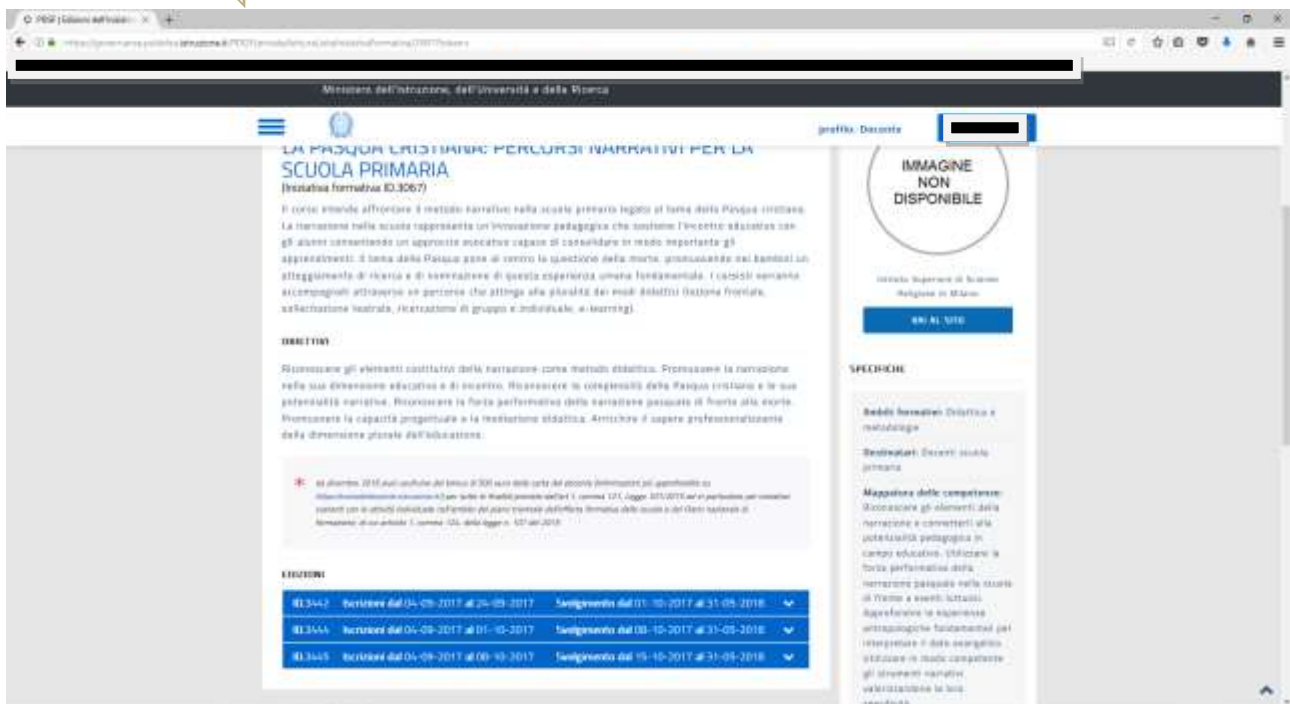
Ministero dell'Istruzione, dell'Università e della Ricerca

profilo: Docente

LA PASQUA CRISTIANA: PERCORSI NARRATIVI PER LA SCUOLA PRIMARIA
(Iniziativa formativa ID.3067)

Il corso intende affrontare il metodo narrativo nella scuola primaria legato al tema della Pasqua cristiana. La narrazione nella scuola rappresenta un'innovazione pedagogica che sostiene l'incontro educativo con gli alunni consentendo un approccio educativo capace di consolidare in modo importante gli apprendimenti. Il tema della Pasqua pone al centro la questione della morte, promuovendo nei bambini un atteggiamento di ricerca e di esemplazione di questa esperienza umana fondamentale. I corsisti verranno accompagnati attraverso un percorso che attinge alla pluralità dei modi didattici (lezione frontale, sollecitazione teatrale, ricercazione di gruppo e individuale, e-learning).

OBIETTIVI

Riconoscere gli elementi costitutivi della narrazione come metodo didattico. Promuovere la narrazione nella sua dimensione educativa e di incontro. Riconoscere la complessità della Pasqua cristiana e le sue potenzialità narrative. Riconoscere la forza performativa della narrazione pasquale di fronte alla morte. Promuovere la capacità progettuale e la mediazione didattica. Arricchire il sapere professionalizzante della dimensione plurale dell'educazione.

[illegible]

EDIZIONI

| ID.3442 | Iscrizioni dal 04-09-2017 al 24-09-2017 | Svolgimento dal 01-10-2017 al 31-05-2018 |
|---|---|---|
| ID.3444 | Iscrizioni dal 04-09-2017 al 01-10-2017 | Svolgimento dal 08-10-2017 al 31-05-2018 |
| ID.3445 | Iscrizioni dal 04-09-2017 al 08-10-2017 | Svolgimento dal 15-10-2017 al 31-05-2018 |

IMMAGINE NON DISPONIBILE

Istituto Superiore di Scienze Religiose di Milano

VAI AL SITO

SPECIFICHE

Ambiti formativi: Didattica e metodologie

Destinatari: Docenti scuola primaria

Mappatura delle competenze: Riconoscere gli elementi della narrazione e connetterli alla potenzialità pedagogica in campo educativo. Utilizzare la forza performativa della narrazione pasquale nella scuola di fronte a eventi luttuosi. Approfondire le esperienze antropologiche fondamentali per interpretare il dato evangelico. Utilizzare in modo competente gli strumenti narrativi valorizzandone la loro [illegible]